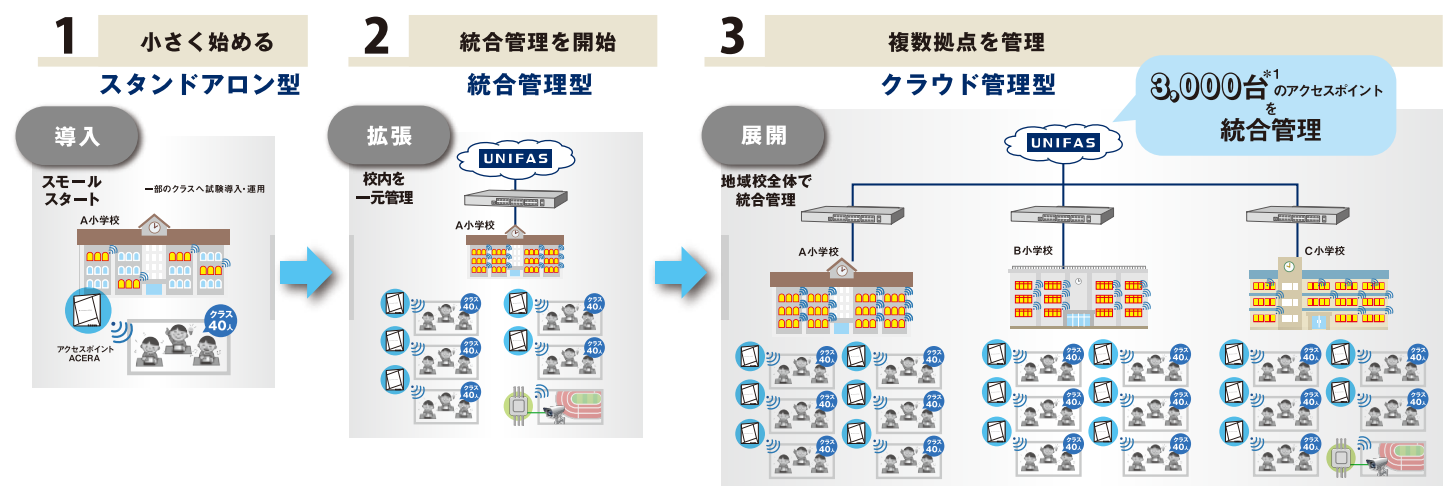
1 小さく始める

スタンドアロン型

導入

スモール スタート

一部のクラスへ試験導入・運用

A小学校

アクセスポイント ACERA

クラス 40人

2 統合管理を開始

統合管理型

拡張

校内を 一元管理

UNIFAS

A小学校

クラス 40人

3 複数拠点を管理

クラウド管理型

3,000台$^{*1}$のアクセスポイントを統合管理

展開

地域校全体で 統合管理

UNIFAS

A小学校

B小学校

C小学校

クラス 40人